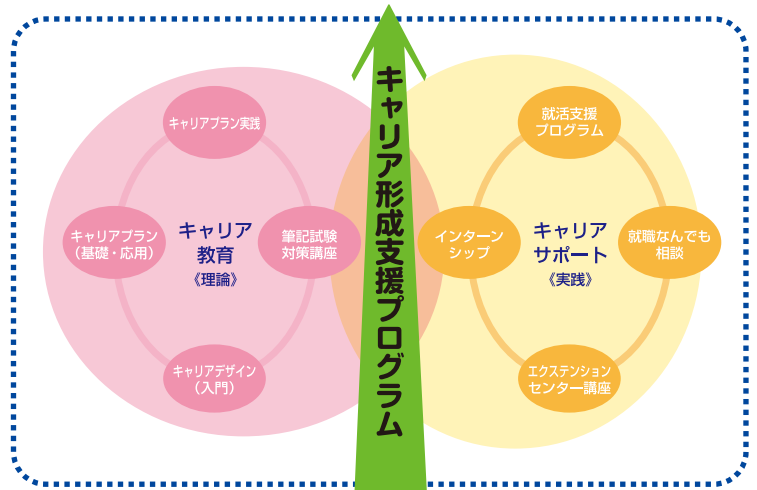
キャリア形成支援プログラム

キャリアプラン実践

キャリアプラン（基礎・応用）

キャリア教育《理論》

筆記試験対策講座

キャリアデザイン（入門）

就活支援プログラム

インターンシップ

キャリアサポート《実践》

就職なんでも相談

エクステンションセンター講座